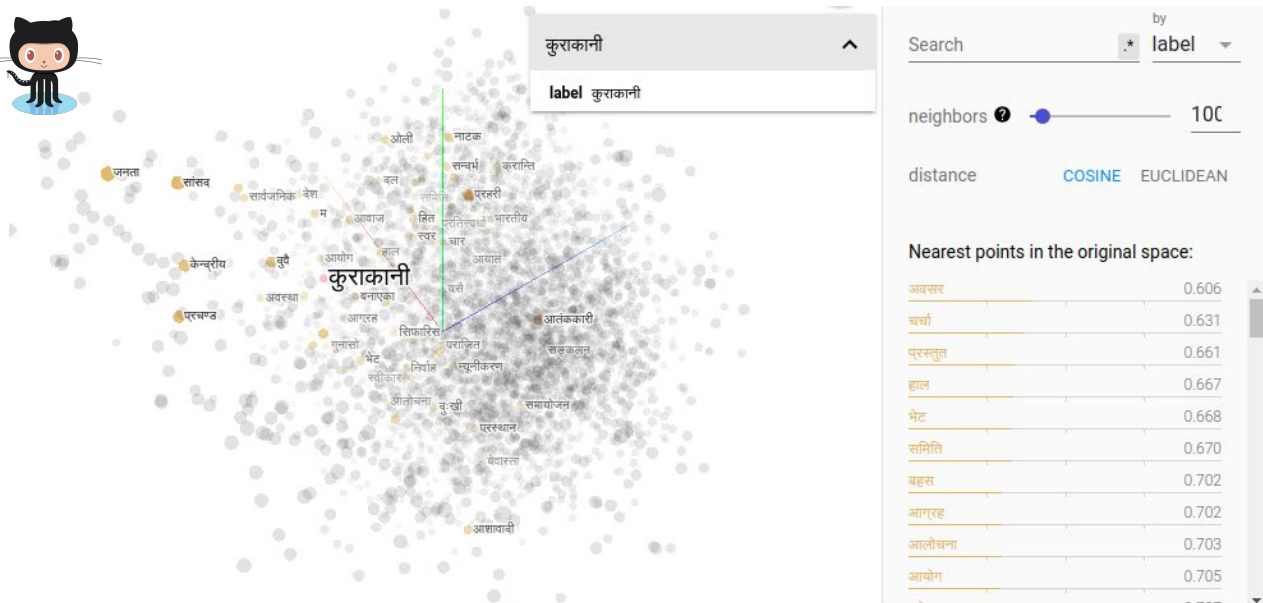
कुराकानी

label कुराकानी

जनता
सांसद
सार्वजनिक
देश
म
आवाज
ओली
नाटक
सन्दर्भ
क्रान्ति
दल
समिति
प्रस्तुत
हित
प्रतिस्पर्धा
भारतीय
स्वर
चार
आयोग
हाल
केन्द्रीय
दुवै
कुराकानी
आयात
अवस्था
बनाएका
यस्तै
प्रचण्ड
आग्रह
सिफारिस
आतंककारी
पराजित
गुनासो
भेट
सङ्कलन
स्वीकार
निर्वाह
न्यूनीकरण
आलोचना
दुःखी
समायोजन
प्रस्थान
बेवास्ता
आशावादी

Search
.*
by
label
neighbors
100
distance
COSINE
EUCLIDEAN
Nearest points in the original space:

| | |
|---|---|
| अवसर | 0.606 |
| चर्चा | 0.631 |
| प्रस्तुत | 0.661 |
| हाल | 0.667 |
| भेट | 0.668 |
| समिति | 0.670 |
| बहस | 0.702 |
| आग्रह | 0.702 |
| आलोचना | 0.703 |
| आयोग | 0.705 |